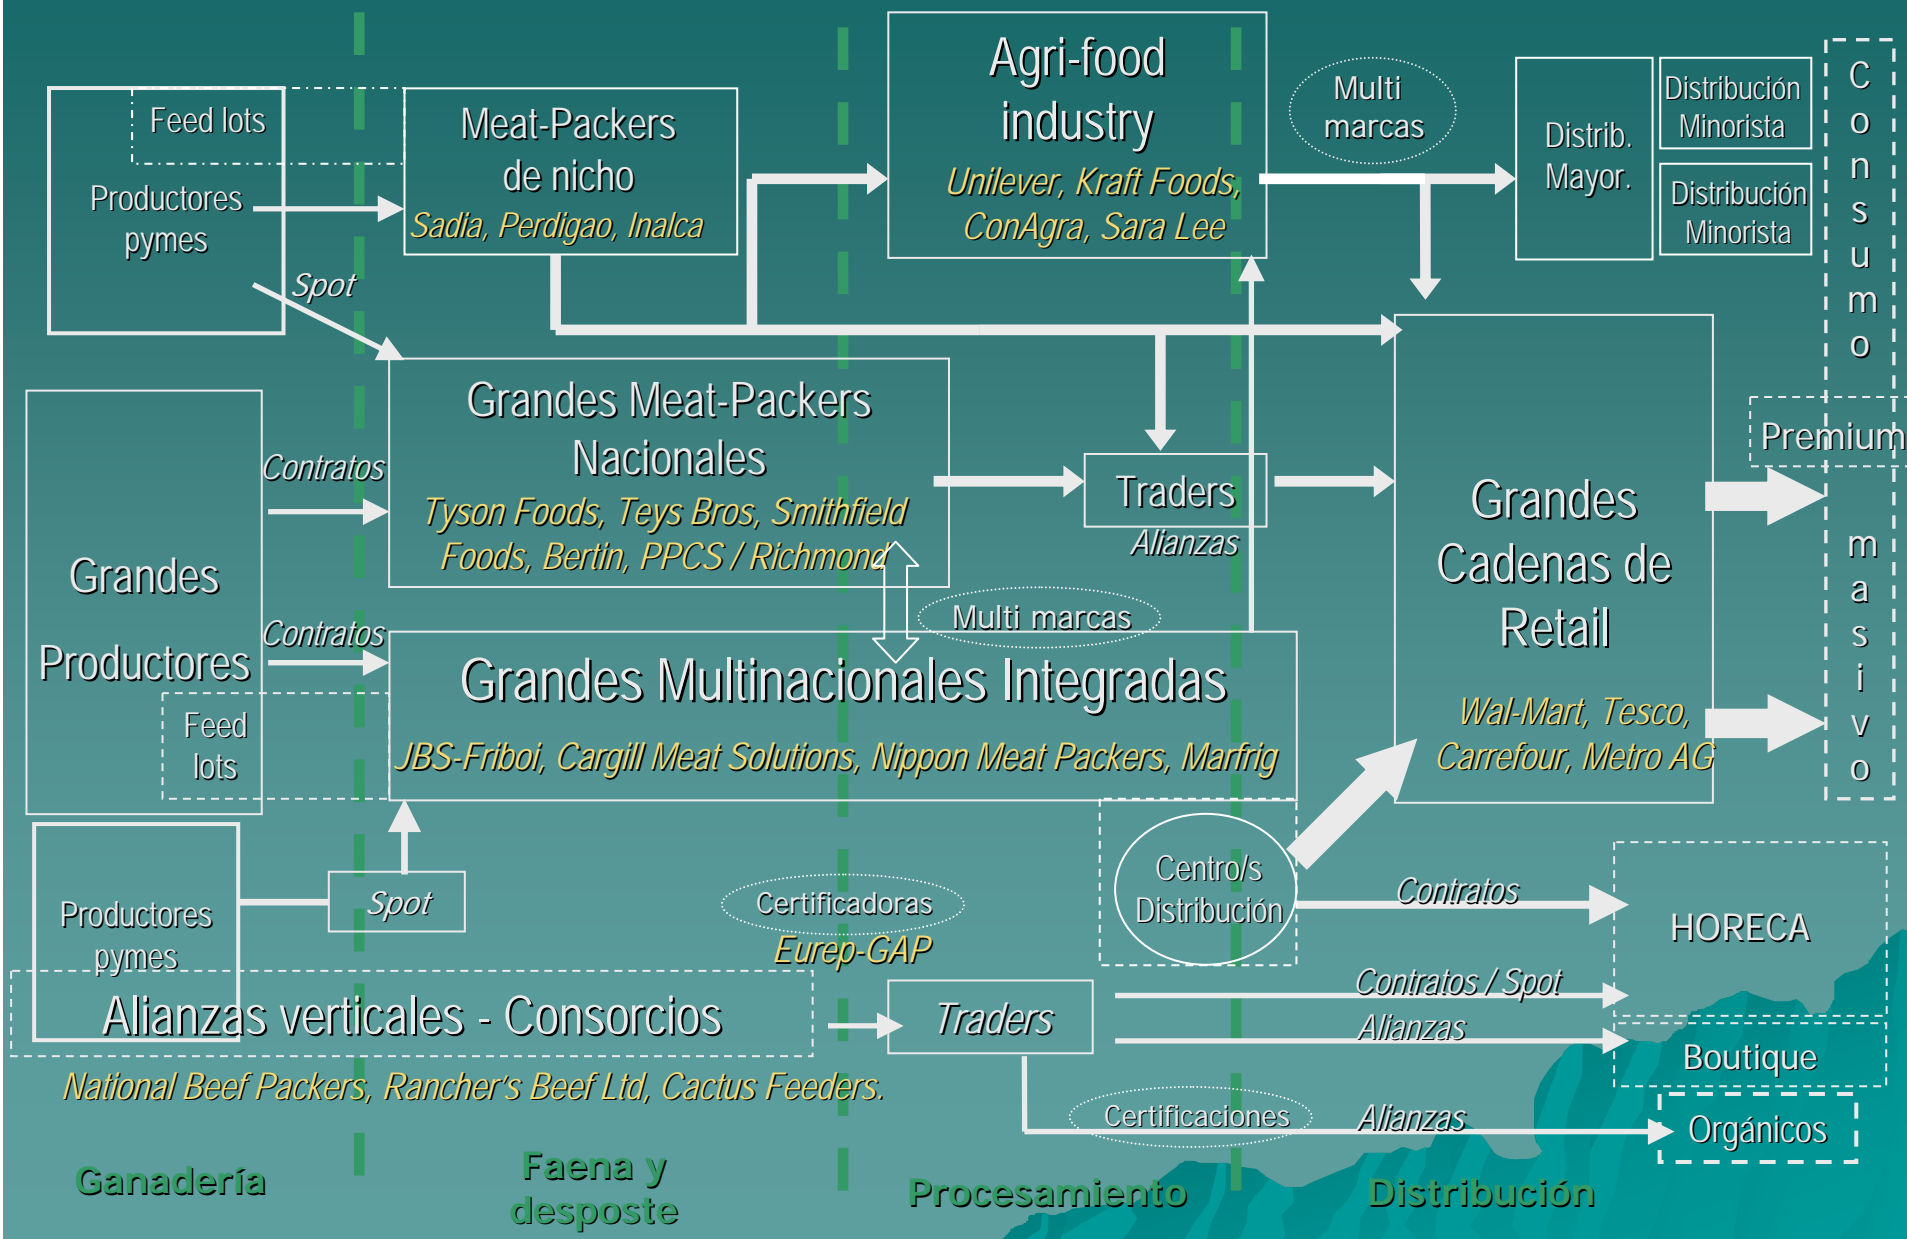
Feed lots

Productores pymes

Spot

Meat-Packers de nicho
Sadia, Perdigao, Inalca

Agri-food industry
Unilever, Kraft Foods, ConAgra, Sara Lee

Multi marcas

Distrib. Mayor.

Distribución Minorista

Distribución Minorista

C o n s u m o

Grandes Meat-Packers Nacionales
Tyson Foods, Teys Bros, Smithfield Foods, Bertin, PPCS / Richmond

Contratos

Traders
Alianzas

Premium

m a s i v o

Grandes Productores

Contratos

Feed lots

Multi marcas

Grandes Multinacionales Integradas
JBS-Friboi, Cargill Meat Solutions, Nippon Meat Packers, Marfrig

Grandes Cadenas de Retail
Wal-Mart, Tesco, Carrefour, Metro AG

Productores pymes

Spot

Certificadoras
Eurep-GAP

Centro/s Distribución

Contratos

HORECA

Alianzas verticales - Consorcios
National Beef Packers, Rancher's Beef Ltd, Cactus Feeders.

Traders

Contratos / Spot

Alianzas

Boutique

Certificaciones

Alianzas

Orgánicos

Ganadería

Faena y desposte

Procesamiento

Distribución